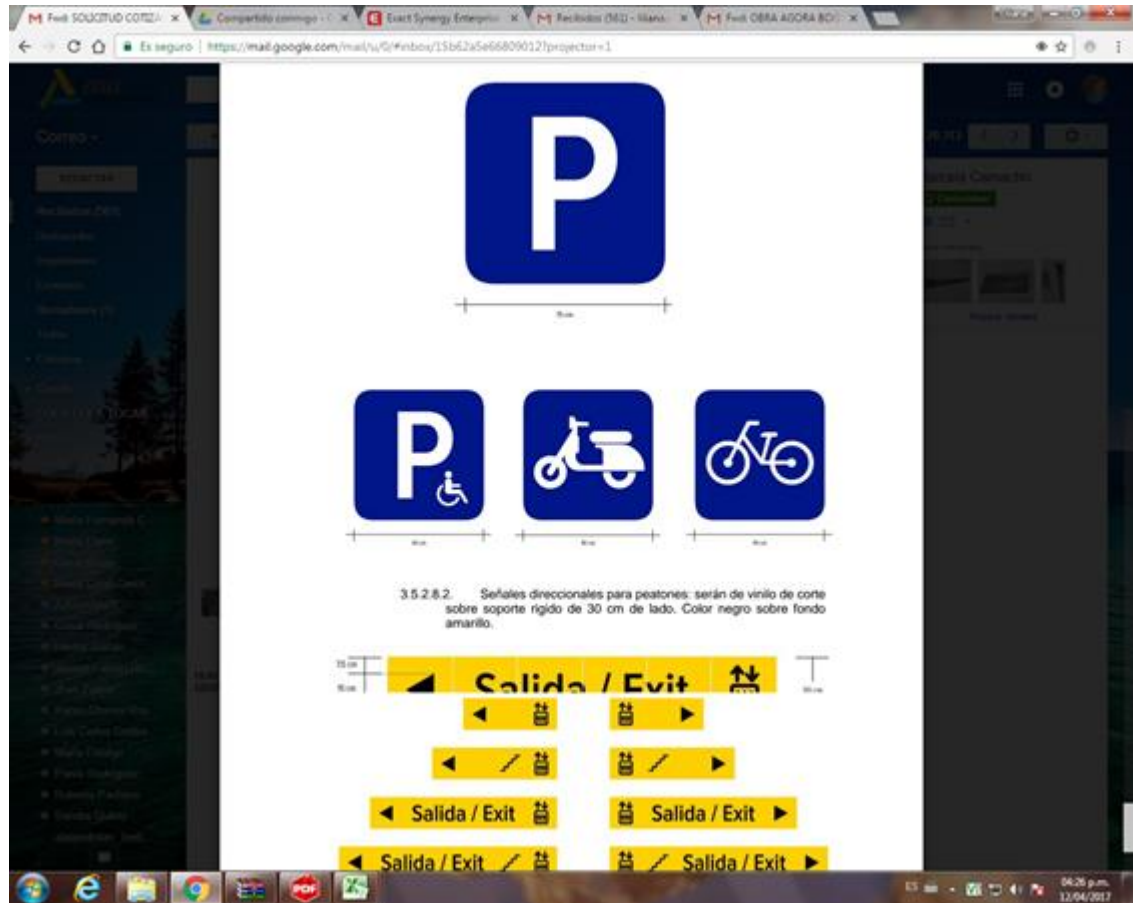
M Fwd: SOLICITUD COTIZA ×
Compartido conmigo - G ×
Exact Synergy Enterprise ×
M Recibidos (561) - lilian ×
M Fwd: OBRA AGORA BO ×

Es seguro | https://mail.google.com/mail/u/0/#inbox/15b62a5e66809012?projector=1

Correo

P

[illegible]

P

3.5.2.8.2. Señales direccionales para peatones: serán de vinilo de corte sobre soporte rígido de 30 cm de lado. Color negro sobre fondo amarillo.

Salida / Exit

Salida / Exit

Salida / Exit

Salida / Exit

Salida / Exit

04:26 p.m.
12/04/2017